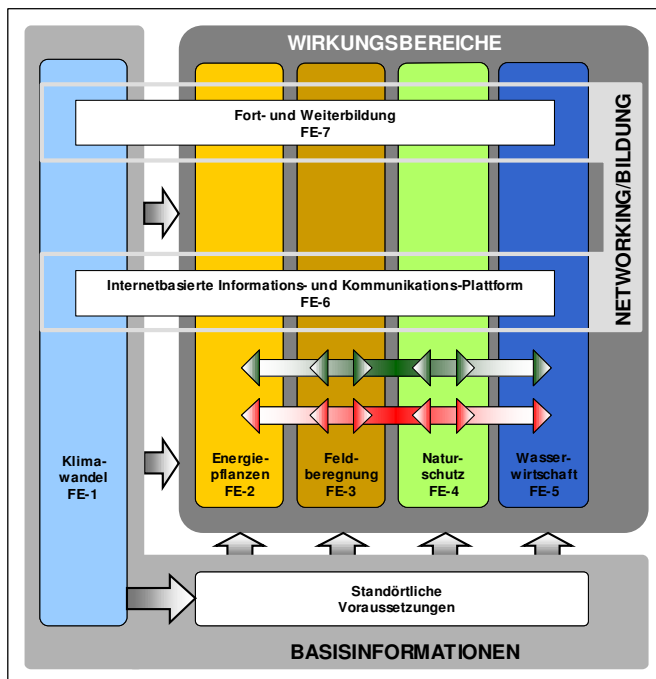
WIRKUNGSBEREICHE

Fort- und Weiterbildung
FE-7

NETWORKING/BILDUNG

Internetbasierte Informations- und Kommunikations-Plattform
FE-6

Klimawandel
FE-1

Energiepflanzen
FE-2

Feldberegnung
FE-3

Naturschutz
FE-4

Wasserwirtschaft
FE-5

Standörtliche
Voraussetzungen

BASISINFORMATIONEN